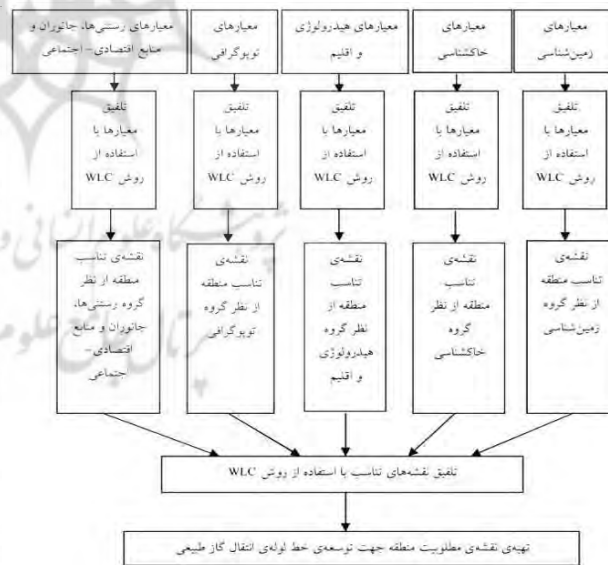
معیارهای زمین‌شناسی

معیارهای خاکشناسی

معیارهای هیدرولوژی و اقلیم

معیارهای توپوگرافی

معیارهای رستنی‌ها، جانوران و منابع اقتصادی- اجتماعی

تلفیق معیارها با استفاده از روش WLC

تلفیق معیارها با استفاده از روش WLC

تلفیق معیارها با استفاده از روش WLC

تلفیق معیارها با استفاده از روش WLC

تلفیق معیارها با استفاده از روش WLC

نقشه‌ی تناسب منطقه از نظر گروه زمین‌شناسی

نقشه‌ی تناسب منطقه از نظر گروه خاکشناسی

نقشه‌ی تناسب منطقه از نظر گروه هیدرولوژی و اقلیم

نقشه‌ی تناسب منطقه از نظر گروه توپوگرافی

نقشه‌ی تناسب منطقه از نظر گروه رستنی‌ها، جانوران و منابع اقتصادی- اجتماعی

تلفیق نقشه‌های تناسب با استفاده از روش WLC

تهیه‌ی نقشه‌ی مطلوبیت منطقه جهت توسعه‌ی خط لوله‌ی انتقال گاز طبیعی